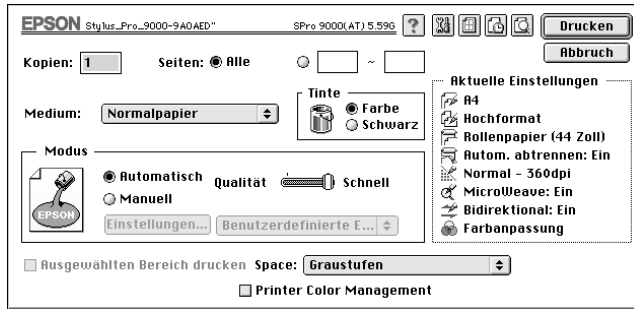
EPSON Stylus_Pro_9000-9A0AED" SPro 9000(AT) 5.59G ? Drucken

Abbruch

Kopien: 1 Seiten: Alle ~

Aktuelle Einstellungen

A4
Hochformat
Rollenpapier (44 Zoll)
Autom. abtrennen: Ein
Normal - 360dpi
MicroWeave: Ein
Bidirektional: Ein
Farbanpassung

Medium: Normalpapier

Tinte
Farbe
Schwarz

Modus
Automatisch Qualität Schnell
Manuell
Einstellungen... Benutzerdefinierte E...

EPSON

Ausgewählten Bereich drucken Space: Graustufen

Printer Color Management